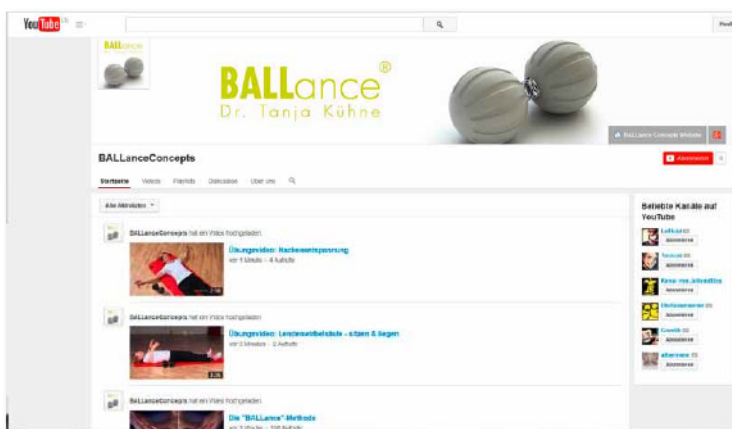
YouTube DE

Posh

BALLance

BALLance®
Dr. Tanja Kühne

BALLance Concepts Website

BALLanceConcepts

Abonnieren

Startseite Videos Playlists Diskussion Über uns

Alle Aktivitäten

BALLanceConcepts hat ein Video hochgeladen

Übungsvideo: Nackenentspannung
vor 1 Minute · 4 Aufrufe

BALLanceConcepts hat ein Video hochgeladen

Übungsvideo: Lendenwirbelsäule - sitzen & liegen
vor 3 Minuten · 2 Aufrufe

BALLanceConcepts hat ein Video hochgeladen

Die "BALLance"-Methode

Beliebte Kanäle auf YouTube

LeFloid
Abonnieren

Y-Titty
Abonnieren

Knax-ma_kinodiva
Abonnieren

Abonnieren

Gronkh
Abonnieren

Abonnieren